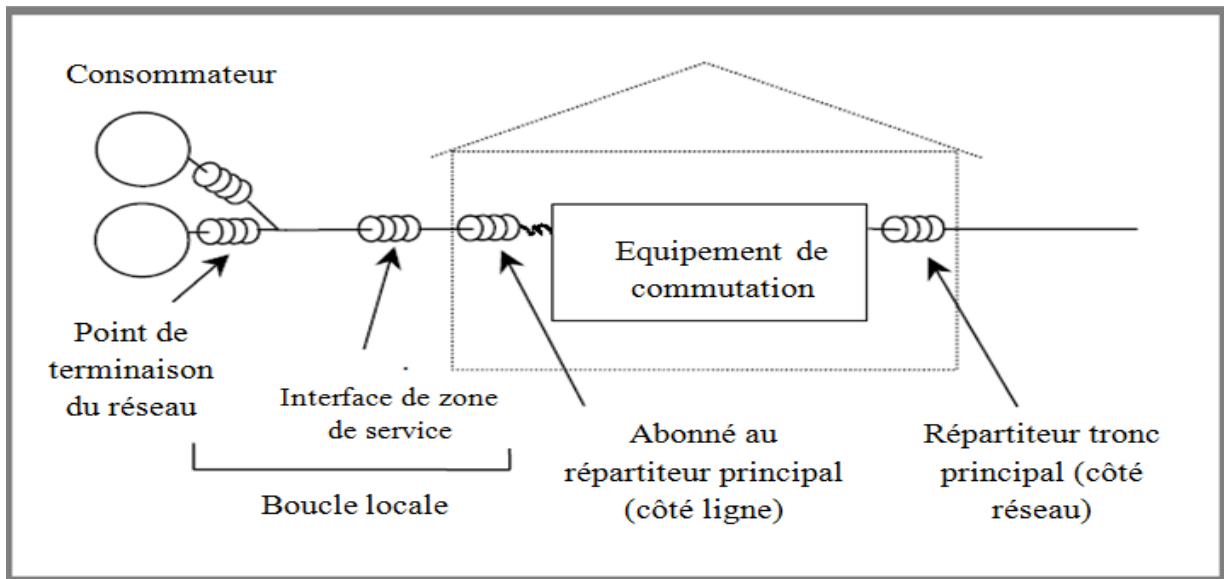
Consommateur

Equipement de commutation

Point de terminaison du réseau

Interface de zone de service

Abonné au répartiteur principal (côté ligne)

Répartiteur tronc principal (côté réseau)

Boucle locale